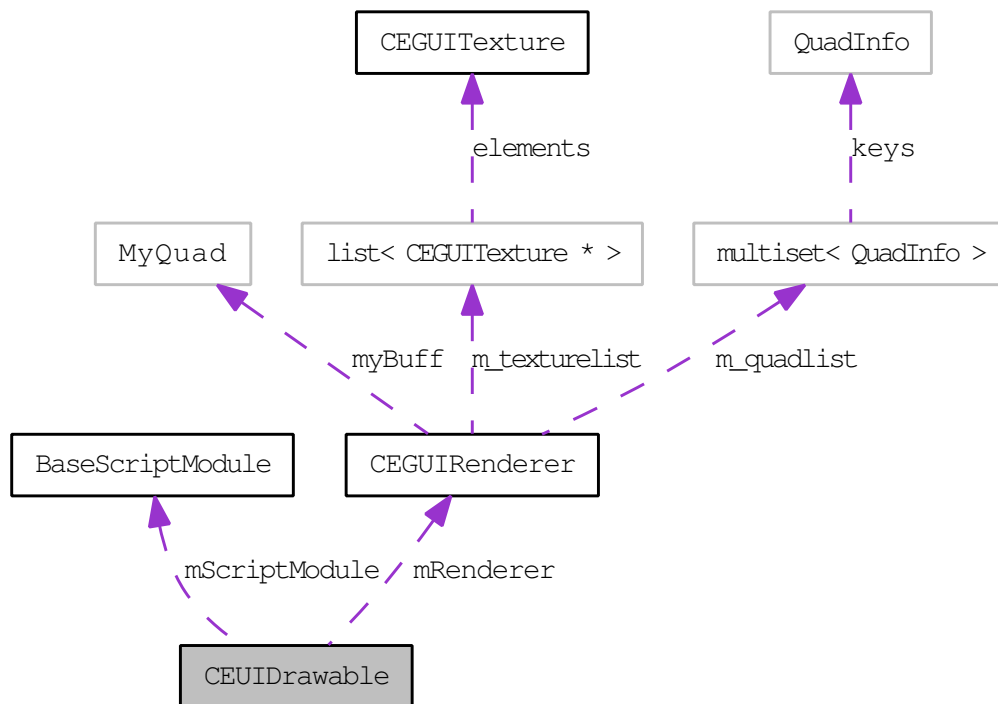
CEGUITexture

QuadInfo

elements

keys

MyQuad

list< CEGUITexture * >

multiset< QuadInfo >

myBuff

m_texturelist

m_quadlist

BaseScriptModule

CEGUIRenderer

mScriptModule

mRenderer

CEUIDrawable